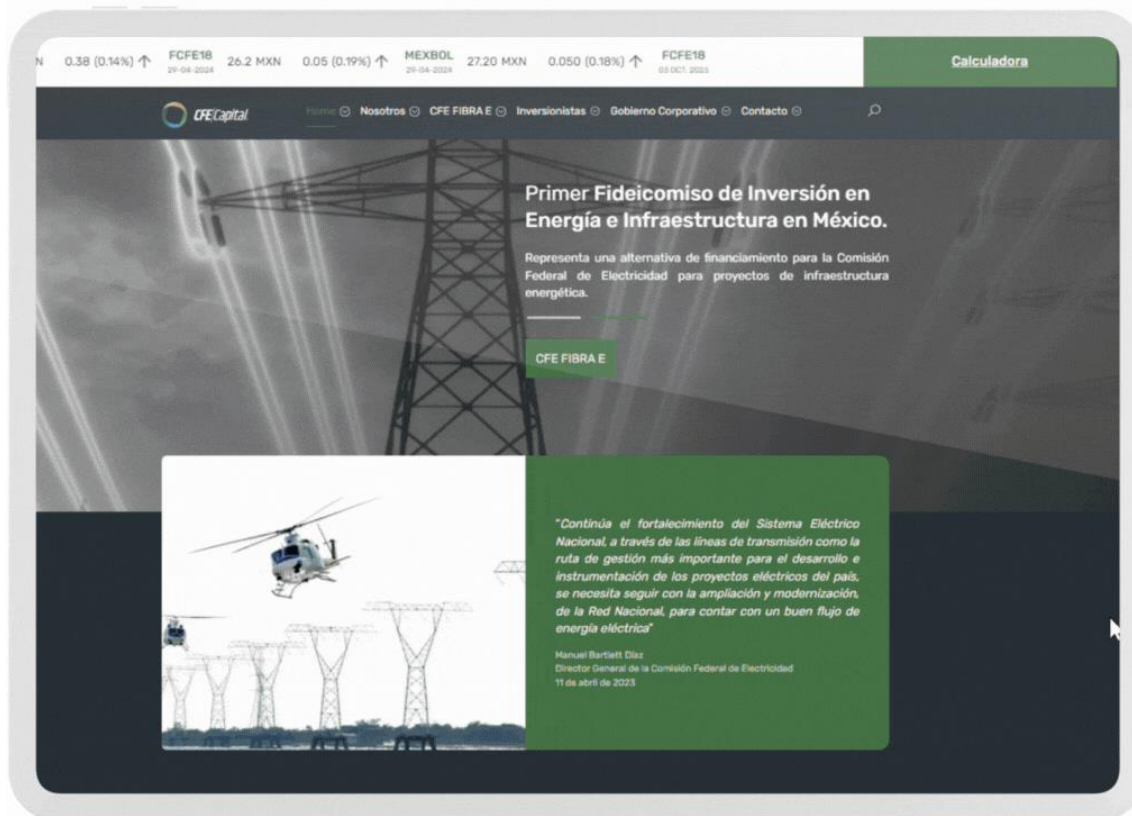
N 0.38 (0.14%) ↑ FCFE18 29-04-2024 26.2 MXN 0.05 (0.19%) ↑ MEXBOL 29-04-2024 27.20 MXN 0.050 (0.18%) ↑ FCFE18 03 OCT. 2023

Calculadora

CFECapital

Home Nosotros CFE FIBRA E Inversionistas Gobierno Corporativo Contacto

Primer Fideicomiso de Inversión en Energía e Infraestructura en México.

Representa una alternativa de financiamiento para la Comisión Federal de Electricidad para proyectos de infraestructura energética.

CFE FIBRA E

"Continúa el fortalecimiento del Sistema Eléctrico Nacional, a través de las líneas de transmisión como la ruta de gestión más importante para el desarrollo e instrumentación de los proyectos eléctricos del país, se necesita seguir con la ampliación y modernización, de la Red Nacional, para contar con un buen flujo de energía eléctrica"

Manuel Bartlett Díaz
Director General de la Comisión Federal de Electricidad
11 de abril de 2023